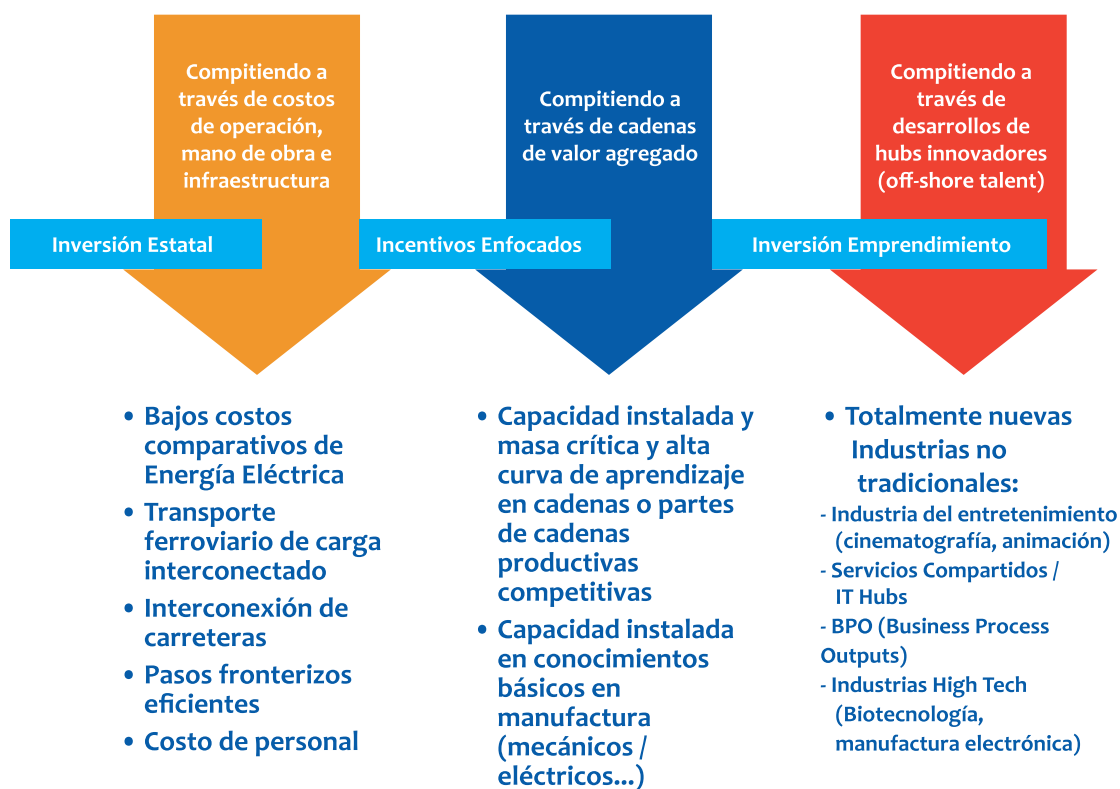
Compitiendo a través de costos de operación, mano de obra e infraestructura

Compitiendo a través de cadenas de valor agregado

Compitiendo a través de desarrollos de hubs innovadores (off-shore talent)

Inversión Estatal

Incentivos Enfocados

Inversión Emprendimiento

• Bajos costos comparativos de Energía Eléctrica
• Transporte ferroviario de carga interconectado
• Interconexión de carreteras
• Pasos fronterizos eficientes
• Costo de personal

• Capacidad instalada y masa crítica y alta curva de aprendizaje en cadenas o partes de cadenas productivas competitivas
• Capacidad instalada en conocimientos básicos en manufactura (mecánicos / eléctricos...)

• Totalmente nuevas Industrias no tradicionales:
- Industria del entretenimiento (cinematografía, animación)
- Servicios Compartidos / IT Hubs
- BPO (Business Process Outputs)
- Industrias High Tech (Biotecnología, manufactura electrónica)